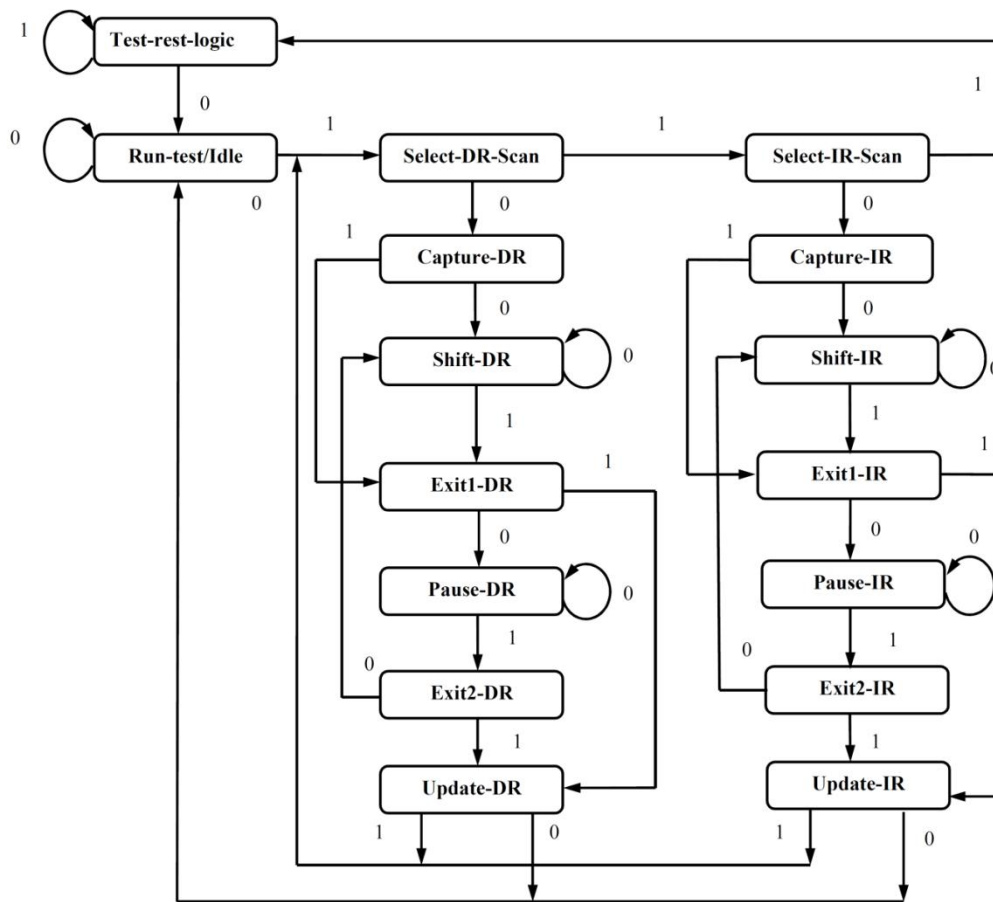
1
Test-rest-logic
1
0
0
1
1
Run-test/Idle
Select-DR-Scan
Select-IR-Scan
0
0
0
1
Capture-DR
1
Capture-IR
0
0
Shift-DR
0
Shift-IR
0
1
1
1
1
Exit1-DR
Exit1-IR
0
0
0
Pause-DR
0
Pause-IR
1
1
0
0
Exit2-DR
Exit2-IR
1
1
Update-DR
Update-IR
1
0
1
0